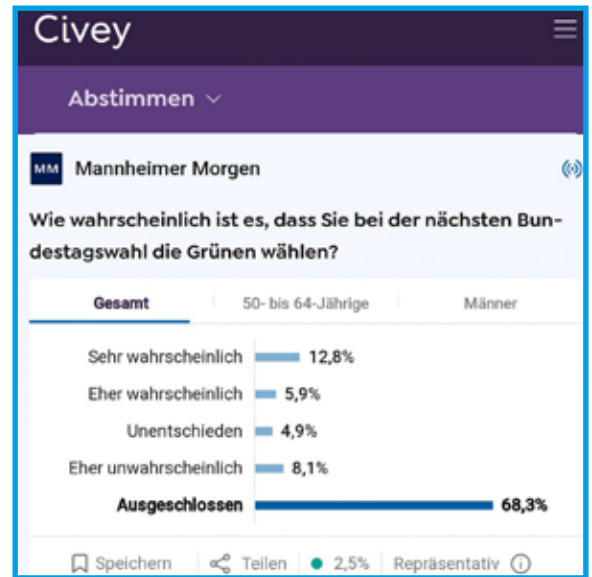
Civey

Abstimmen

MM Mannheimer Morgen

Wie wahrscheinlich ist es, dass Sie bei der nächsten Bundestagswahl die Grünen wählen?

Gesamt | 50- bis 64-Jährige | Männer

Sehr wahrscheinlich 12,8%
Eher wahrscheinlich 5,9%
Unentschieden 4,9%
Eher unwahrscheinlich 8,1%
Ausgeschlossen 68,3%

Speichern | Teilen | 2,5% | Repräsentativ